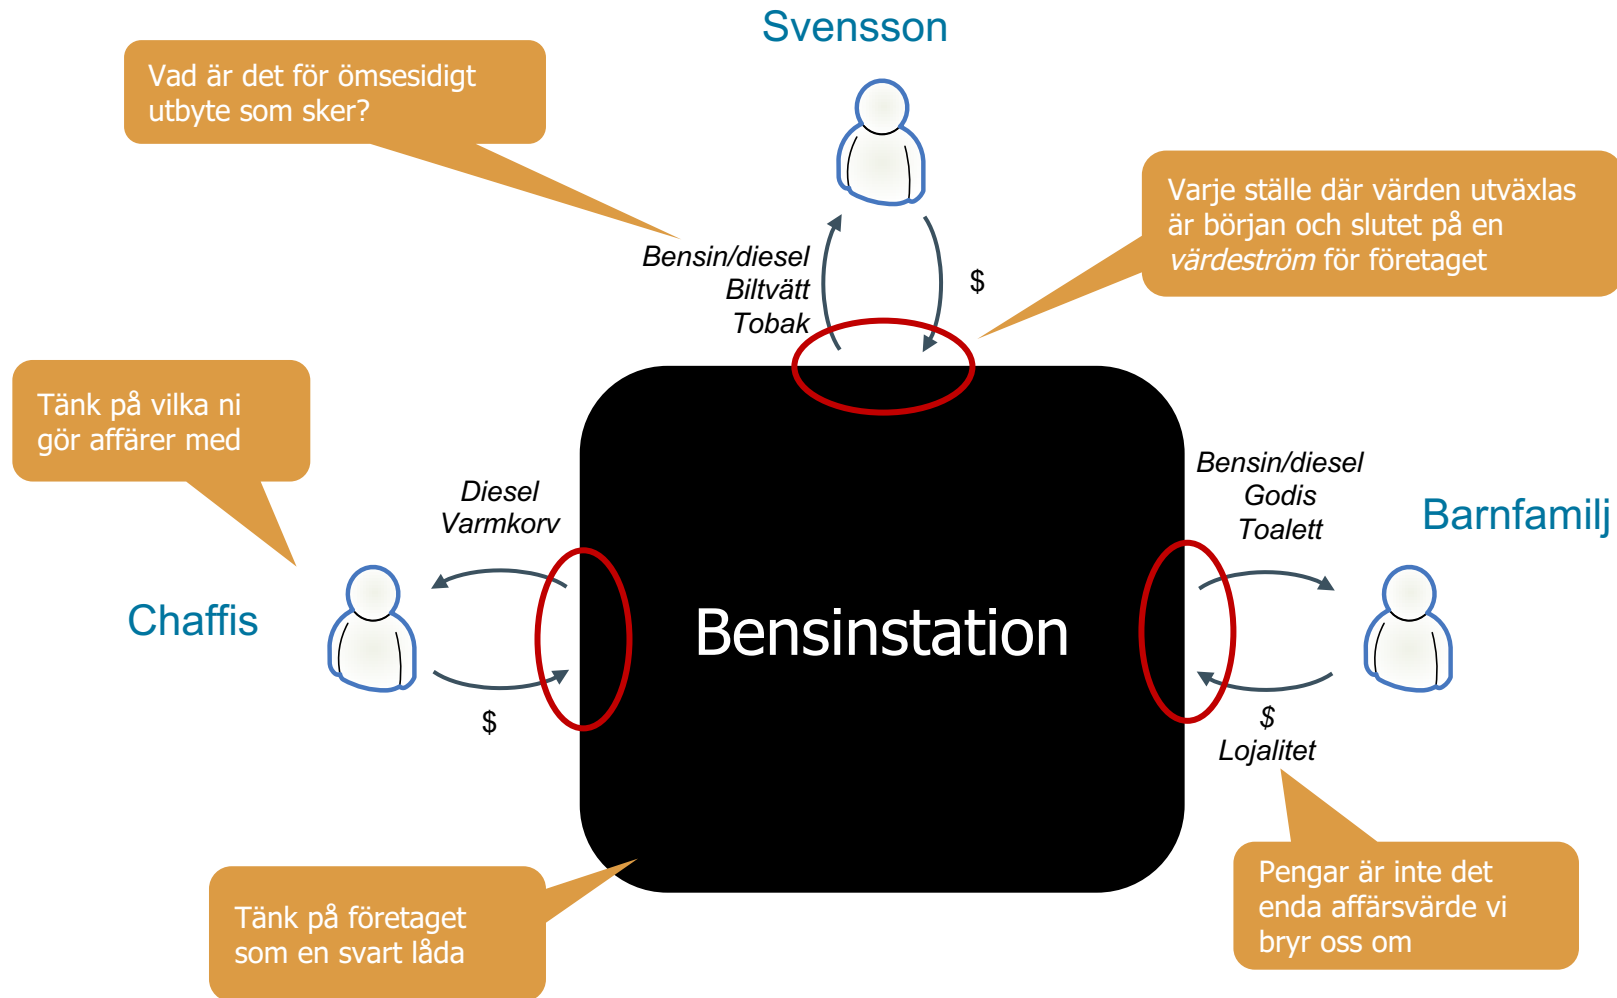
Svensson

Vad är det för ömsesidigt utbyte som sker?

Varje ställe där värden utväxlas är början och slutet på en *värdeström* för företaget

Bensin/diesel
Biltvätt
Tobak

$

Tänk på vilka ni gör affärer med

Diesel
Varmkorv

Bensin/diesel
Godis
Toalett

Barnfamilj

Chaffis

Bensinstation

$

$
Lojalitet

Tänk på företaget som en svart låda

Pengar är inte det enda affärsvärde vi bryr oss om